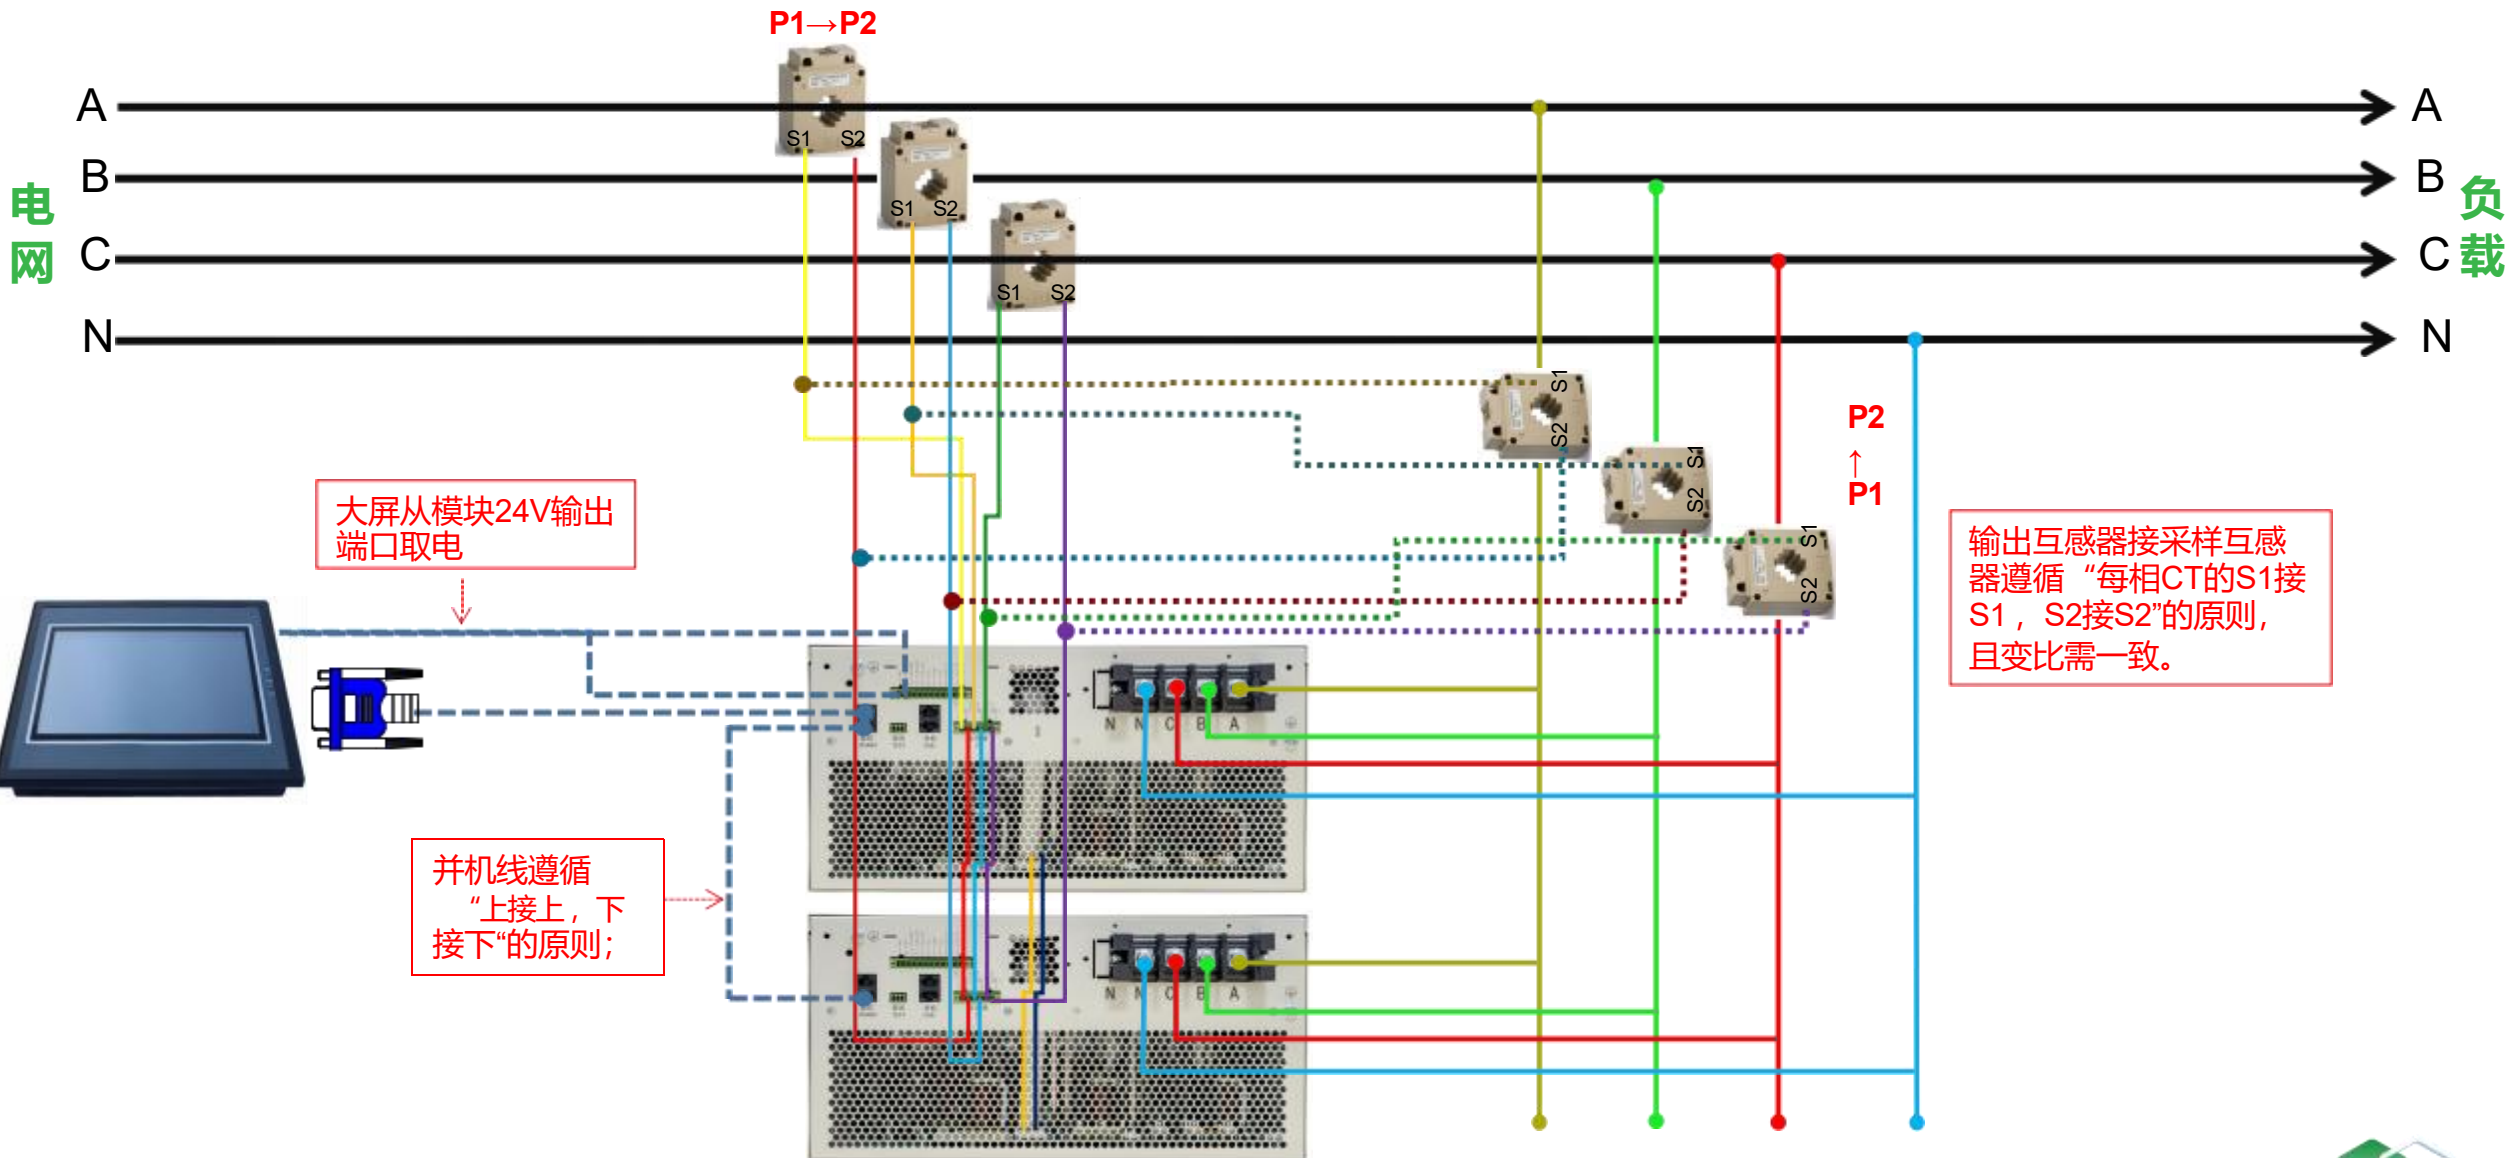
P1→P2

A
B
C
N

电网

A
B
C
N

负载

S1 S2
S1 S2
S1 S2

S1 S2
S1 S2
S1 S2

P2
↑
P1

大屏从模块24V输出端口取电

输出互感器接采样互感器遵循“每相CT的S1接S1，S2接S2”的原则，且变比需一致。

并机线遵循“上接上，下接下“的原则;

N N C B A
N N C B A